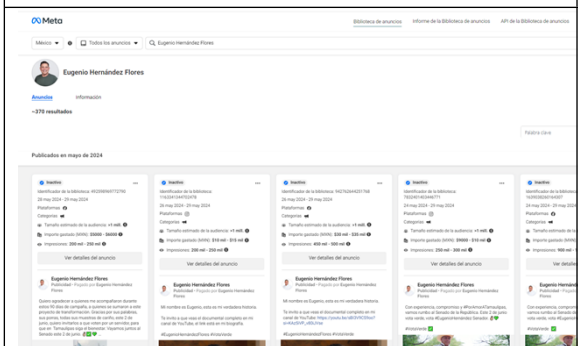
Meta

Biblioteca de anuncios	Informe de la Biblioteca de anuncios	API de la Biblioteca de anuncios

México	Todos los anuncios	Eugenio Hernández Flores

Eugenio Hernández Flores

Anuncios	Información

~370 resultados

Palabra clave

Publicados en mayo de 2024

Inactivo
Identificador de la biblioteca: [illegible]
29 may 2024 - 29 may 2024
Plataformas
Categorías
Tamaño estimado de la audiencia: >1 mill.
Importe gastado (MXN): $5000 - $6000
Impresiones: 200 mil - 250 mil
Ver detalles del anuncio
Eugenio Hernández Flores
Publicidad · Pagado por Eugenio Hernández Flores
Quiero agradecer a quienes me acompañaron durante estos 90 días de campaña, a quienes se sumaron a este proyecto de transformación. Gracias por sus palabras, sus porras, todas sus muestras de cariño, este 2 de junio, quiero invitarlos a que voten por un servidor para que en Tamaulipas siga el Bienestar. Vayamos juntos al Senado este 2 de junio.

Inactivo
Identificador de la biblioteca: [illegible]
26 may 2024 - 29 may 2024
Plataformas
Categorías
Tamaño estimado de la audiencia: >1 mill.
Importe gastado (MXN): $10 mil - $15 mil
Impresiones: 200 mil - 250 mil
Ver detalles del anuncio
Eugenio Hernández Flores
Publicidad · Pagado por Eugenio Hernández Flores
Mi nombre es Eugenio, esta es mi verdadera historia.
Te invito a que veas el documental completo en mi canal de YouTube, el link está en mi biografía.
#EugenioHernándezFlores #VotaVerde

Inactivo
Identificador de la biblioteca: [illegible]
26 may 2024 - 29 may 2024
Plataformas
Categorías
Tamaño estimado de la audiencia: >1 mill.
Importe gastado (MXN): $30 mil - $35 mil
Impresiones: 400 mil - 500 mil
Ver detalles del anuncio
Eugenio Hernández Flores
Publicidad · Pagado por Eugenio Hernández Flores
Mi nombre es Eugenio, esta es mi verdadera historia.
Te invito a que veas el documental completo en mi canal de YouTube: https://youtu.be/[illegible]
#EugenioHernándezFlores #VotaVerde

Inactivo
Identificador de la biblioteca: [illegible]
24 may 2024 - 29 may 2024
Plataformas
Categorías
Tamaño estimado de la audiencia: >1 mill.
Importe gastado (MXN): $9000 - $10 mil
Impresiones: 200 mil - 250 mil
Ver detalles del anuncio
Eugenio Hernández Flores
Publicidad · Pagado por Eugenio Hernández Flores
Con experiencia, compromiso y #Primero4Tamaulipas, vamos juntos al Senado de la República. Este 2 de junio vota verde, vota #EugenioHernándezSenador
#VotaVerde

Inactivo
Identificador de la biblioteca: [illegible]
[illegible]
Plataformas
Categorías
Tamaño estimado de la audiencia: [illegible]
Importe gastado (MXN): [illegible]
Impresiones: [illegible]
Eugenio Hernández Flores
Publicidad · Pagado por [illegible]
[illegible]
#VotaVerde